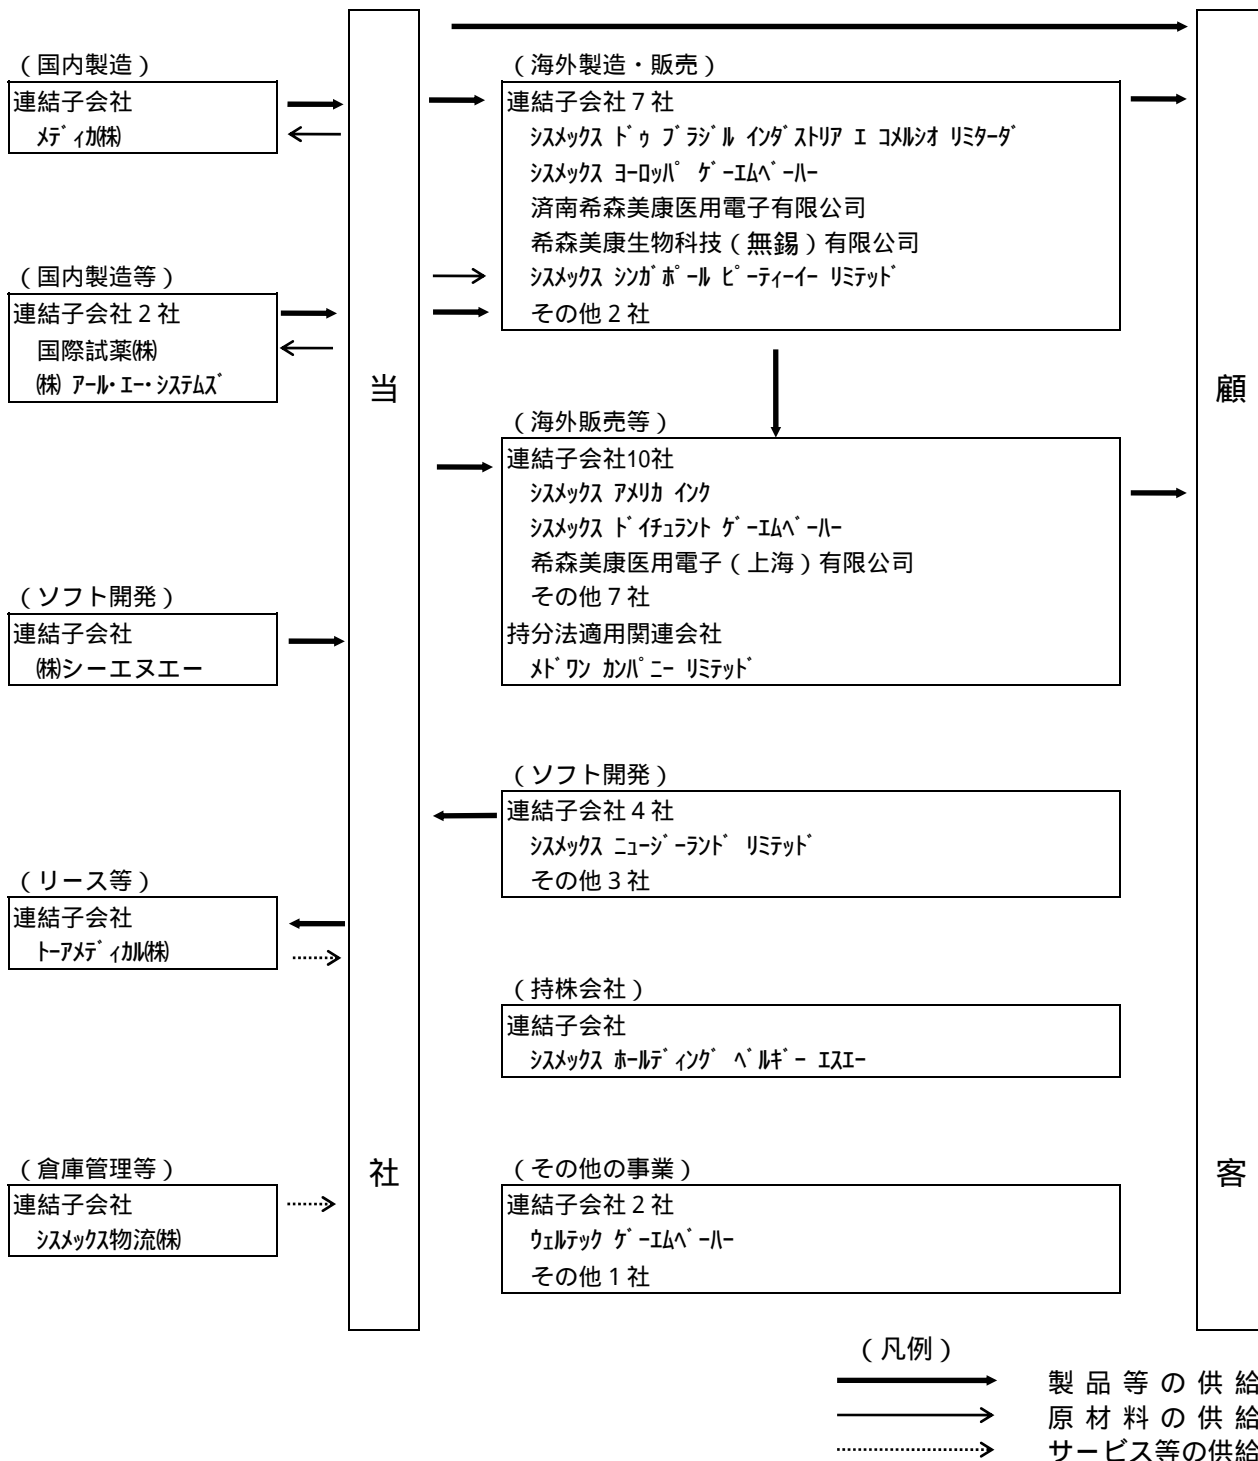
(国内製造)
連結子会社
メディカ(株)

(国内製造等)
連結子会社 2 社
国際試薬(株)
(株) アール・エー・システムズ

(ソフト開発)
連結子会社
(株)シーエヌエー

(リース等)
連結子会社
トーアメディカル(株)

(倉庫管理等)
連結子会社
シスメックス物流(株)

当

社

(海外製造・販売)
連結子会社 7 社
シスメックス ドゥ ブラジル インダストリア エ コメルシオ リミターダ
シスメックス ヨーロッパ ゲーエムベーハー
済南希森美康医用電子有限公司
希森美康生物科技(無錫)有限公司
シスメックス シンガポール ピーティーイー リミテッド
その他 2 社

(海外販売等)
連結子会社10社
シスメックス アメリカ インク
シスメックス ドイチュラント ゲーエムベーハー
希森美康医用電子(上海)有限公司
その他 7 社
持分法適用関連会社
メドワン カンパニー リミテッド

(ソフト開発)
連結子会社 4 社
シスメックス ニュージーランド リミテッド
その他 3 社

(持株会社)
連結子会社
シスメックス ホールディング ベルギー エスエー

(その他の事業)
連結子会社 2 社
ウェルテック ゲーエムベーハー
その他 1 社

顧

客

(凡例)
製品等の供給
原材料の供給
サービス等の供給